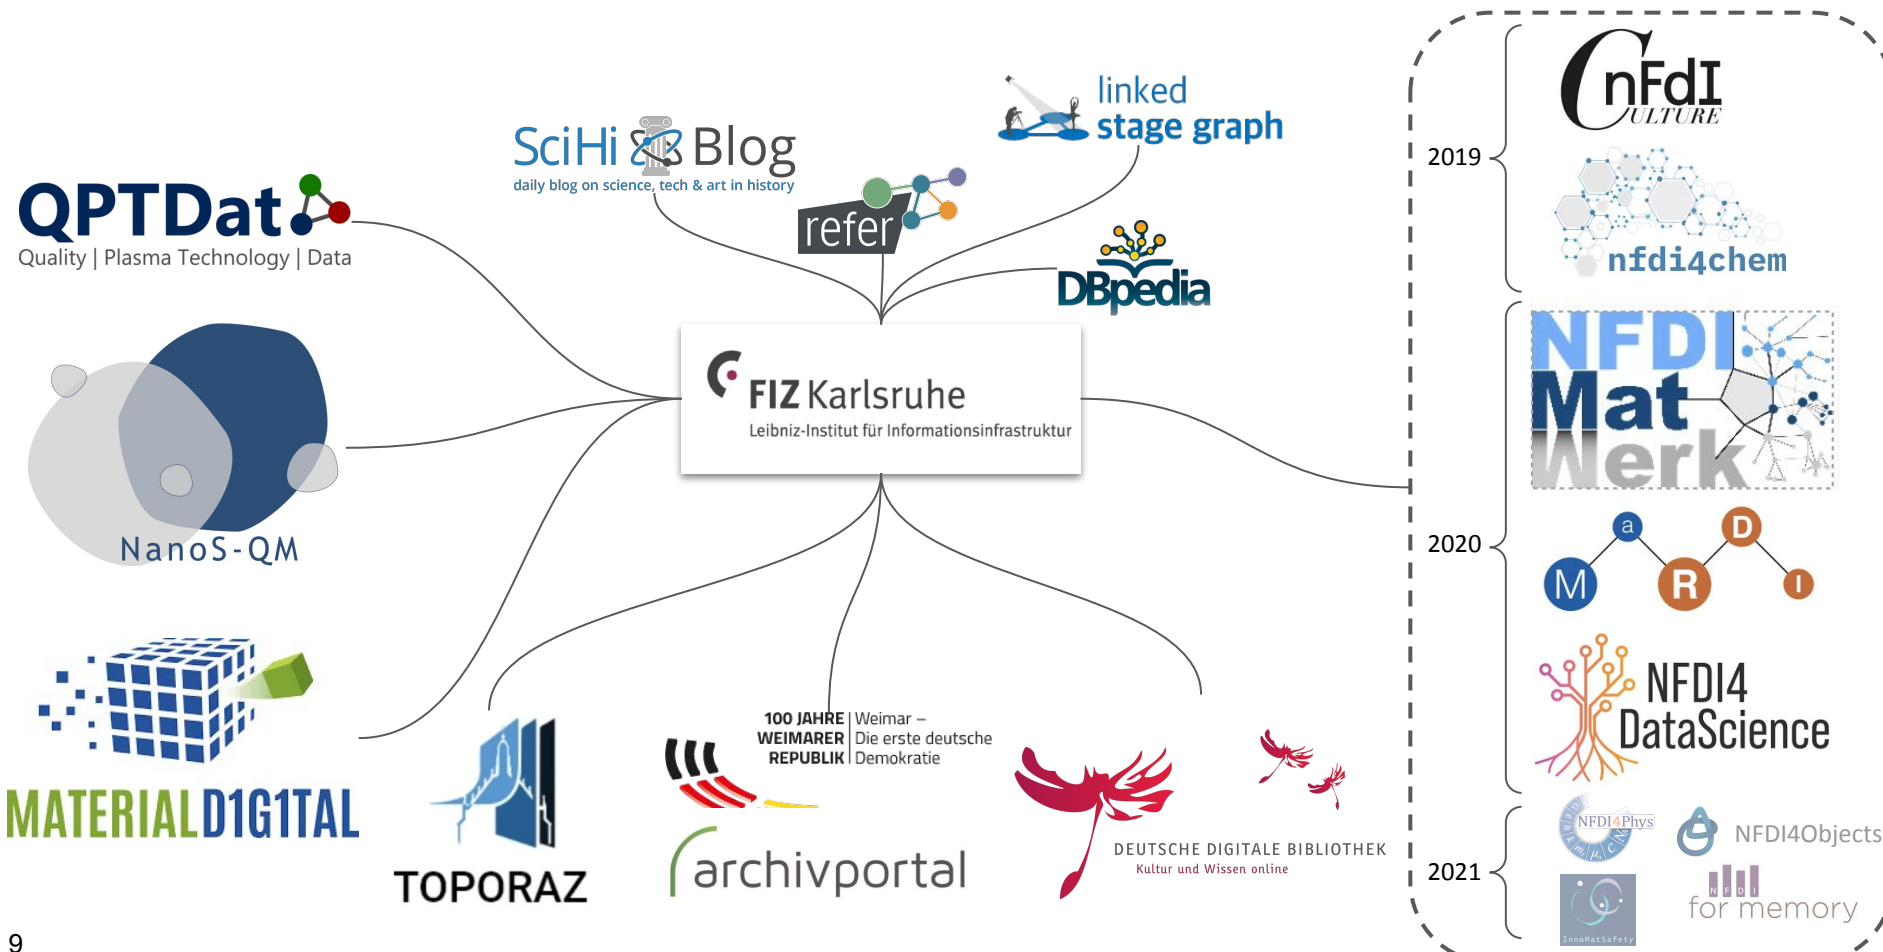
SciHi Blog
daily blog on science, tech & art in history

linked stage graph

refer

DBpedia

QPTDat
Quality | Plasma Technology | Data

NanoS-QM

FIZ Karlsruhe
Leibniz-Institut für Informationsinfrastruktur

MATERIALD1G1TAL

TOPORAZ

100 JAHRE WEIMARER REPUBLIK | Weimar – Die erste deutsche Demokratie

archivportal

DEUTSCHE DIGITALE BIBLIOTHEK
Kultur und Wissen online

2019
NFDI CULTURE
nfdi4chem

2020
NFDI MatWerk
MaRDI
NFDI4 DataScience

2021
NFDI4Phys
NFDI4Objects
InnoMatSafety
NFDI for memory

9